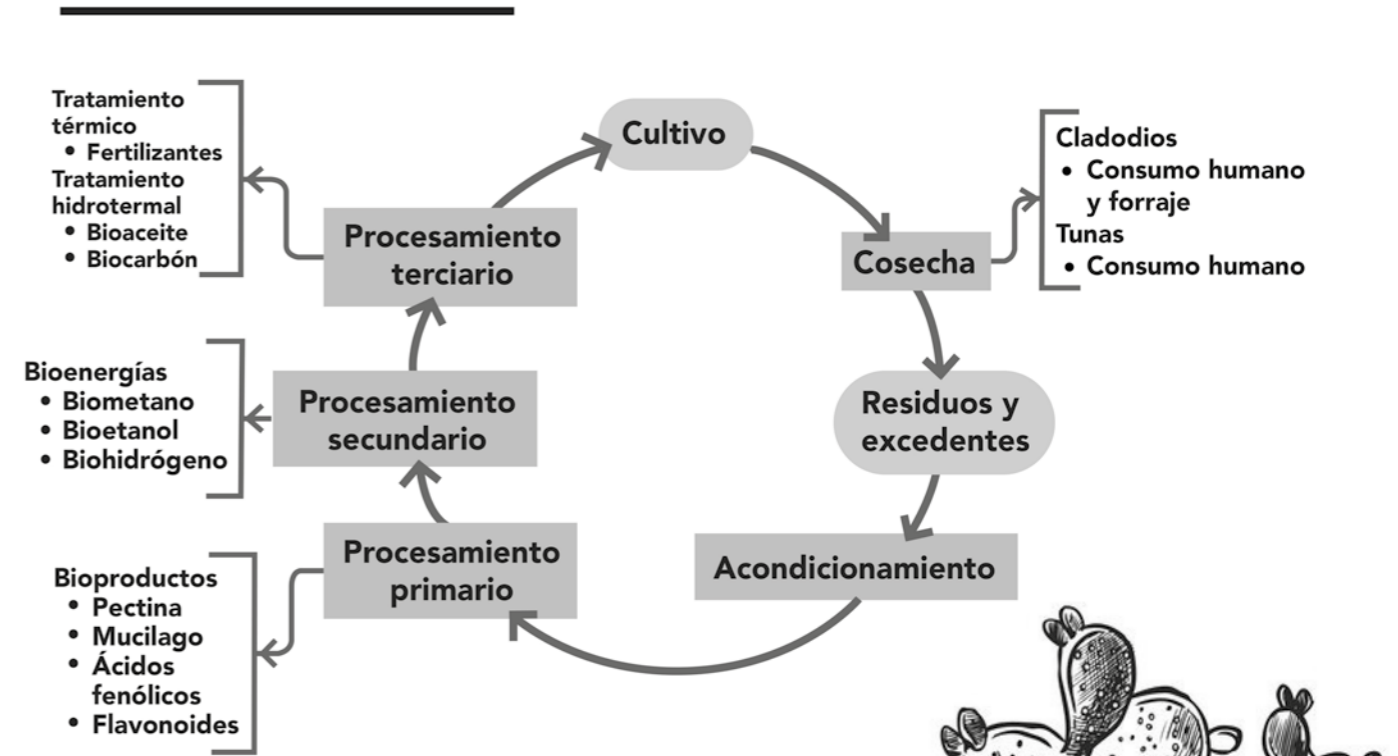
Cultivo

Cosecha

Cladodios
• Consumo humano y forraje
Tunas
• Consumo humano

Residuos y excedentes

Acondicionamiento

Procesamiento primario

Bioproductos
• Pectina
• Mucilago
• Ácidos fenólicos
• Flavonoides

Procesamiento secundario

Bioenergías
• Biometano
• Bioetanol
• Biohidrógeno

Procesamiento terciario

Tratamiento térmico
• Fertilizantes
Tratamiento hidrotermal
• Bioaceite
• Biocarbón